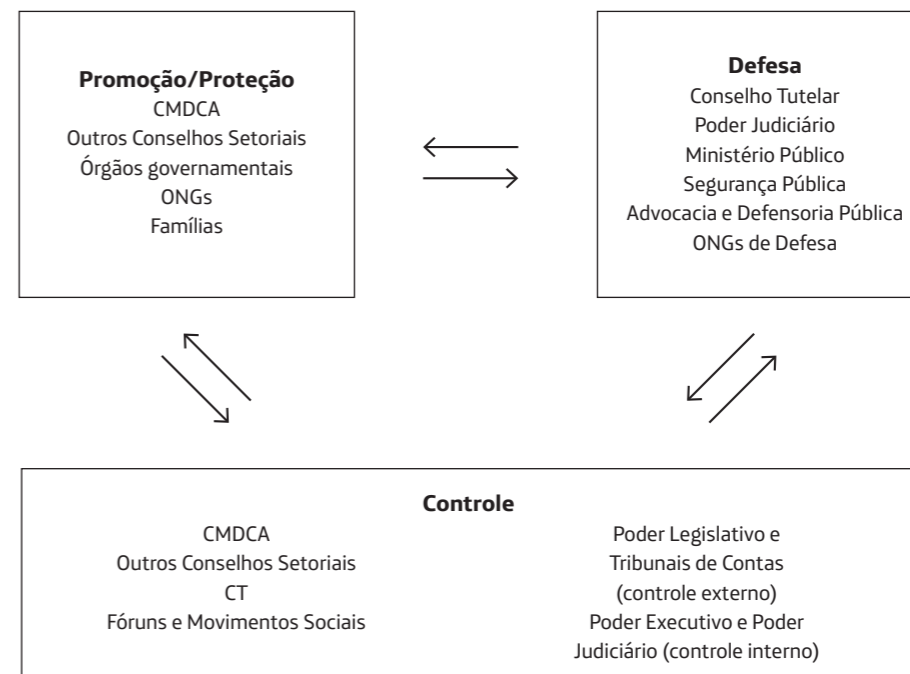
**Promoção/Proteção**
CMDCA
Outros Conselhos Setoriais
Órgãos governamentais
ONGs
Famílias

**Defesa**
Conselho Tutelar
Poder Judiciário
Ministério Público
Segurança Pública
Advocacia e Defensoria Pública
ONGs de Defesa

**Controle**
CMDCA
Outros Conselhos Setoriais
CT
Fóruns e Movimentos Sociais

Poder Legislativo e Tribunais de Contas (controle externo)
Poder Executivo e Poder Judiciário (controle interno)